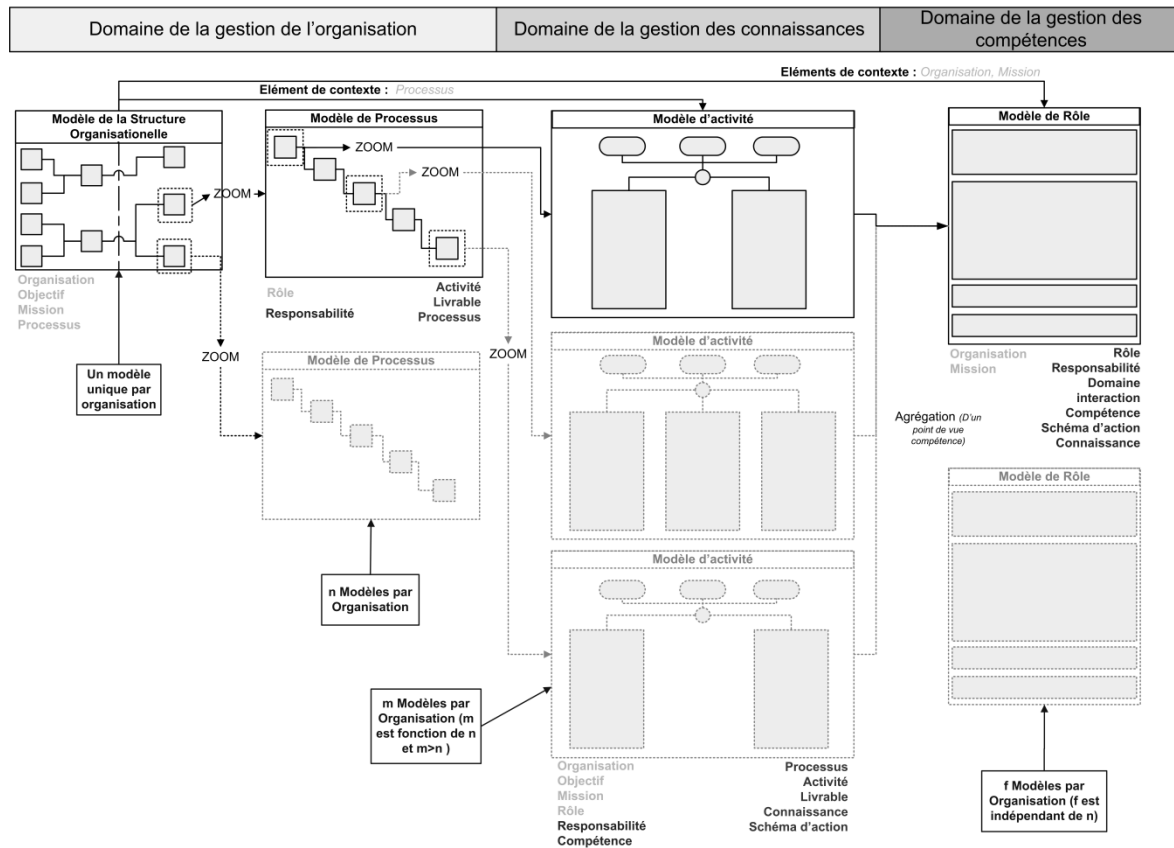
Domaine de la gestion de l'organisation

Domaine de la gestion des connaissances

Domaine de la gestion des compétences

Eléments de contexte : Organisation, Mission

Elément de contexte : Processus

Modèle de la Structure Organisationelle

ZOOM

Organisation
Objectif
Mission
Processus

Un modèle unique par organisation

Modèle de Processus

ZOOM

ZOOM

Rôle
Responsabilité

Activité
Livrable
Processus

Modèle d'activité

Modèle de Rôle

Organisation
Mission

Rôle
Responsabilité
Domaine interaction
Compétence
Schéma d'action
Connaissance

ZOOM

Modèle de Processus

ZOOM

Modèle d'activité

Agrégation (D'un point de vue compétence)

Modèle de Rôle

n Modèles par Organisation

Modèle d'activité

m Modèles par Organisation (m est fonction de n et m>n )

Organisation
Objectif
Mission
Rôle
Responsabilité
Compétence

Processus
Activité
Livrable
Connaissance
Schéma d'action

f Modèles par Organisation (f est indépendant de n)